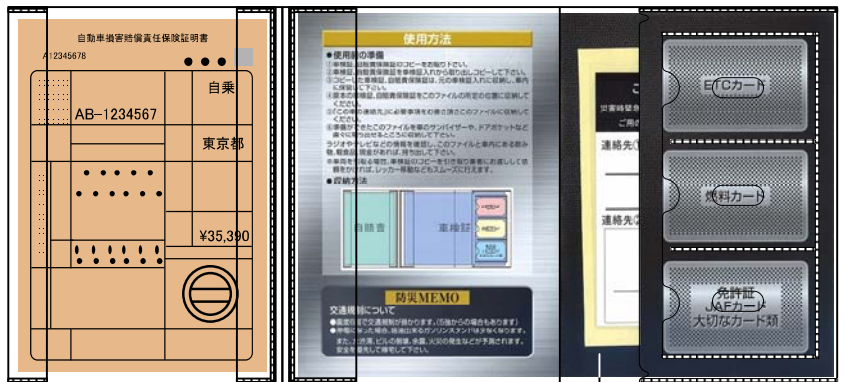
自動車損害賠償責任保険証明書

A12345678

自乗

AB-1234567

東京都

¥35,390

使用方法

●使用前の準備

①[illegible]
②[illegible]
③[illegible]
④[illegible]
⑤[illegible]
⑥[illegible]

●収納方法

自賠書

車検証

防災MEMO

交通機関について

●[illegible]
●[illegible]

こ

連絡先①

連絡先②

ETCカード

燃料カード

免許証
JAFカード
大切なカード類